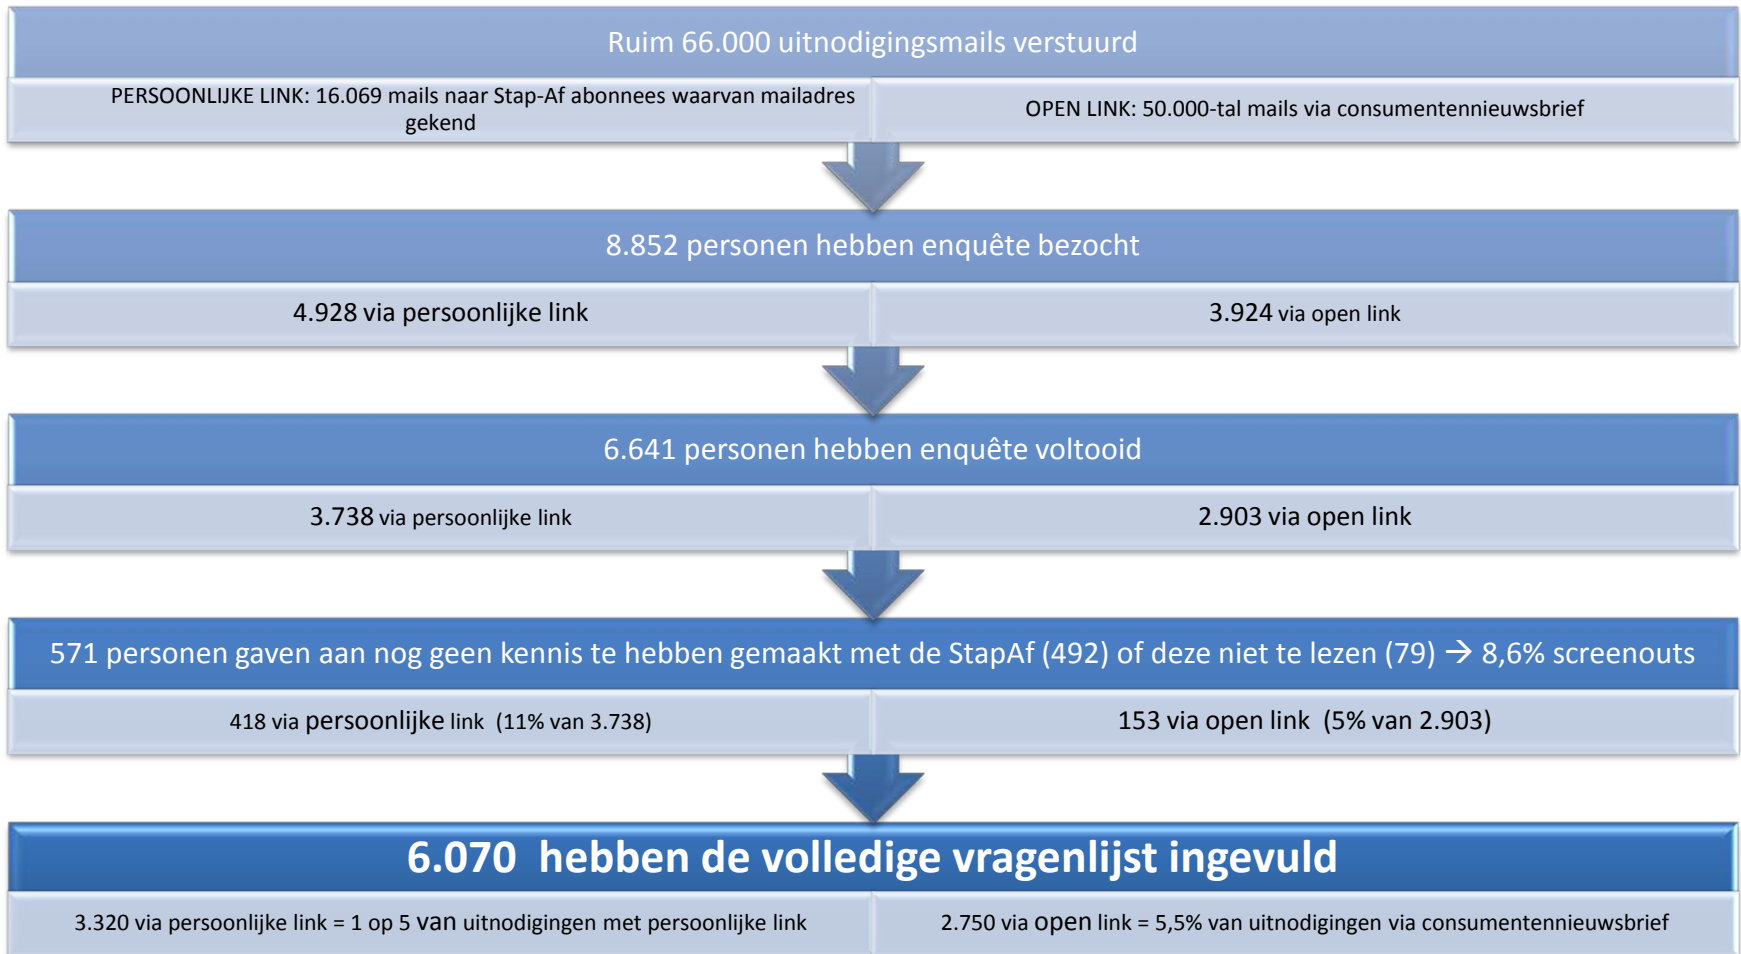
Ruim 66.000 uitnodigingsmails verstuurd

PERSOONLIJKE LINK: 16.069 mails naar Stap-Af abonnees waarvan mailadres gekend

OPEN LINK: 50.000-tal mails via consumentennieuwsbrief

8.852 personen hebben enquête bezocht

4.928 via persoonlijke link

3.924 via open link

6.641 personen hebben enquête voltooid

3.738 via persoonlijke link

2.903 via open link

571 personen gaven aan nog geen kennis te hebben gemaakt met de StapAf (492) of deze niet te lezen (79) → 8,6% screenouts

418 via persoonlijke link (11% van 3.738)

153 via open link (5% van 2.903)

6.070 hebben de volledige vragenlijst ingevuld

3.320 via persoonlijke link = 1 op 5 van uitnodigingen met persoonlijke link

2.750 via open link = 5,5% van uitnodigingen via consumentennieuwsbrief